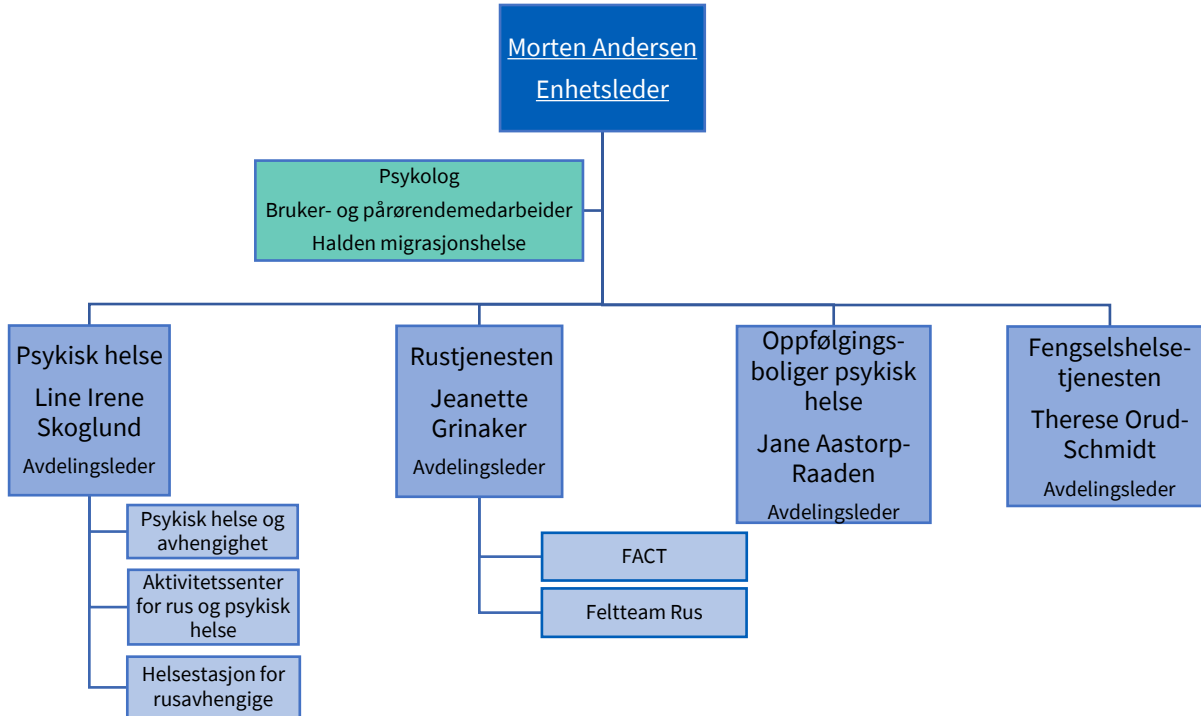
Morten Andersen
Enhetsleder

Psykolog
Bruker- og pårørendemedarbeider
Halden migrasjonshelse

Psykisk helse
Line Irene Skoglund
Avdelingsleder

Psykisk helse og avhengighet

Aktivitetssenter for rus og psykisk helse

Helsestasjon for rusavhengige

Rustjenesten
Jeanette Grinaker
Avdelingsleder

FACT

Feltteam Rus

Oppfølgingsboliger psykisk helse
Jane Aastorp-Raaden
Avdelingsleder

Fengselshelsetjenesten
Therese Orud-Schmidt
Avdelingsleder